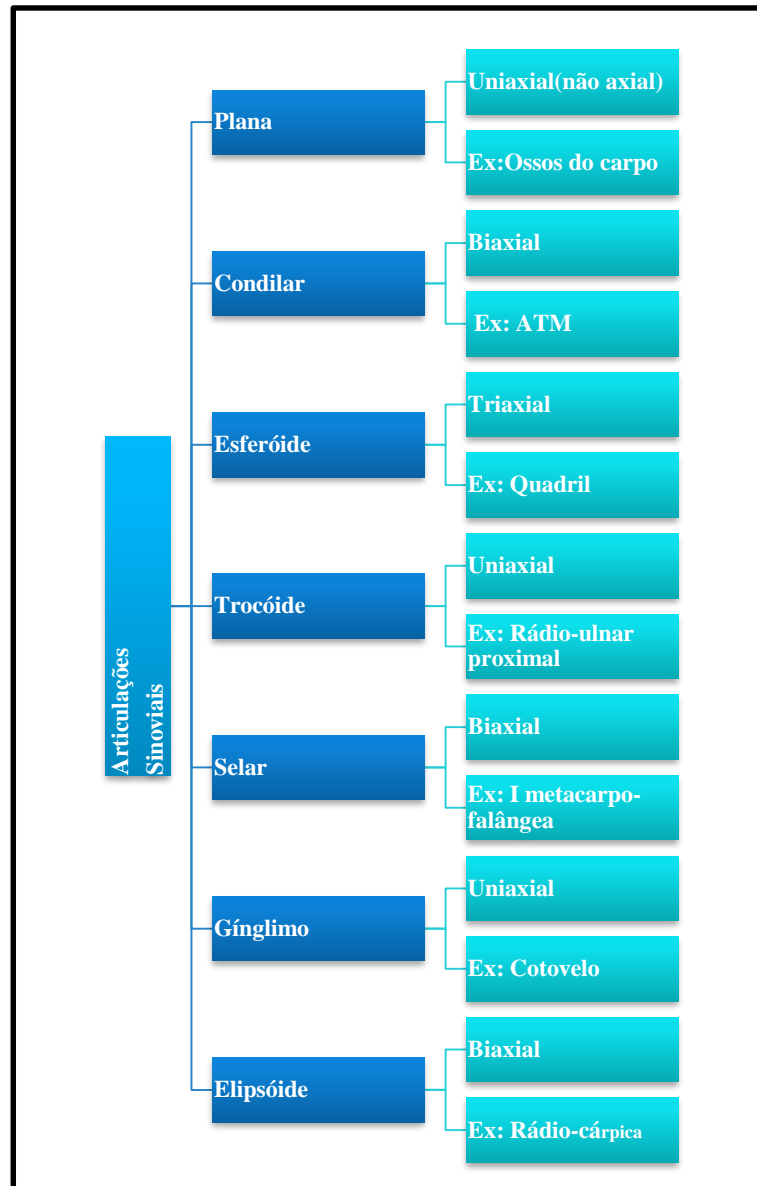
Articulações Sinoviais

Plana
Uniaxial(não axial)
Ex:Ossos do carpo

Condilar
Biaxial
Ex: ATM

Esferóide
Triaxial
Ex: Quadril

Trocóide
Uniaxial
Ex: Rádio-ulnar proximal

Selar
Biaxial
Ex: I metacarpo-falângea

Gínglimo
Uniaxial
Ex: Cotovelo

Elipsóide
Biaxial
Ex: Rádio-cárpica